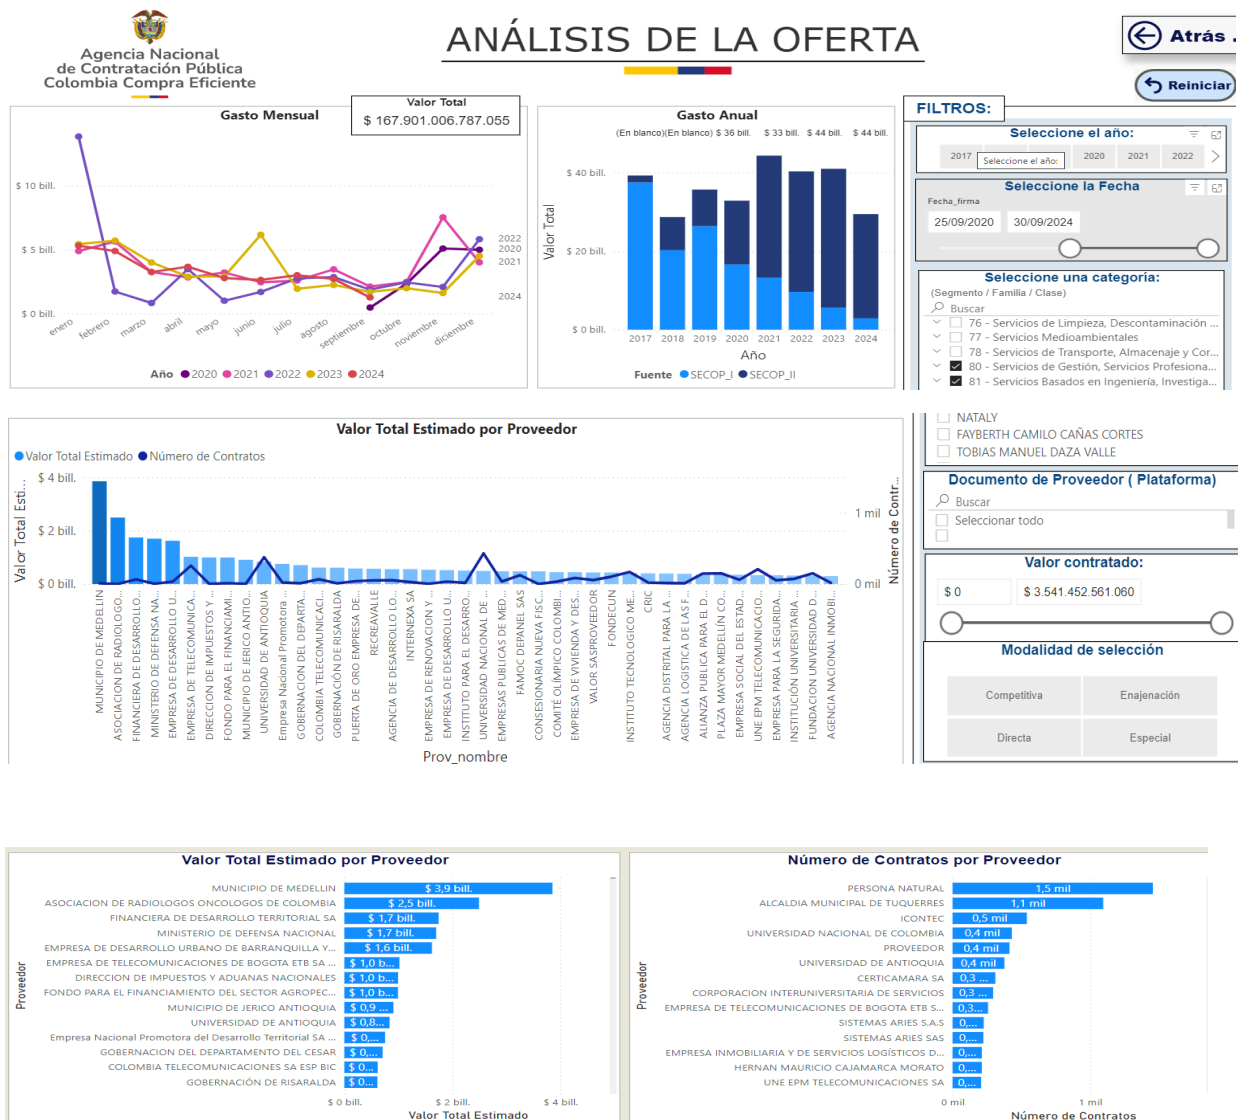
Agencia Nacional de Contratación Pública Colombia Compra Eficiente

ANÁLISIS DE LA OFERTA

Atrás

Reiniciar

Gasto Mensual

Valor Total
$ 167.901.006.787.055

$ 10 bill.
$ 5 bill.
$ 0 bill.

2022
2020
2021
2024

enero febrero marzo abril mayo junio julio agosto septiembre octubre noviembre diciembre

Año 2020 2021 2022 2023 2024

Gasto Anual

(En blanco)(En blanco) $ 36 bill. $ 33 bill. $ 44 bill. $ 44 bill.

$ 40 bill.
$ 20 bill.
$ 0 bill.

Valor Total

2017 2018 2019 2020 2021 2022 2023 2024

Año

Fuente SECOP_I SECOP_II

FILTROS:

Seleccione el año:
2017 Seleccione el año: 2020 2021 2022

Seleccione la Fecha
Fecha_firma
25/09/2020 30/09/2024

Seleccione una categoría:
(Segmento / Familia / Clase)
Buscar
76 - Servicios de Limpieza, Descontaminación ...
77 - Servicios Medioambientales
78 - Servicios de Transporte, Almacenaje y Cor...
80 - Servicios de Gestión, Servicios Profesiona...
81 - Servicios Basados en Ingeniería, Investiga...

Valor Total Estimado por Proveedor

Valor Total Estimado Número de Contratos

$ 4 bill.
$ 2 bill.
$ 0 bill.

Valor Total Esti...

1 mil
0 mil

Número de Contr...

MUNICIPIO DE MEDELLIN
ASOCIACION DE RADIOLOGO...
FINANCIERA DE DESARROLLO...
MINISTERIO DE DEFENSA NA...
EMPRESA DE DESARROLLO U...
EMPRESA DE TELECOMUNICA...
DIRECCION DE IMPUESTOS Y...
FONDO PARA EL FINANCIAMI...
MUNICIPIO DE JERICO ANTIO...
UNIVERSIDAD DE ANTIOQUIA
Empresa Nacional Promotora ...
GOBERNACION DEL DEPARTA...
COLOMBIA TELECOMUNICACI...
GOBERNACIÓN DE RISARALDA
PUERTA DE ORO EMPRESA DE...
RECREAVALLE
AGENCIA DE DESARROLLO LO...
INTERNEXA SA
EMPRESA DE RENOVACION Y ...
EMPRESA DE DESARROLLO U...
INSTITUTO PARA EL DESARRO...
UNIVERSIDAD NACIONAL DE ...
EMPRESAS PUBLICAS DE MED...
FAMOC DEPANEL SAS
CONSESIONARIA NUEVA FISC...
COMITÉ OLÍMPICO COLOMBI...
EMPRESA DE VIVIENDA Y DES...
VALOR SASPROVEEDOR
FONDECUN
INSTITUTO TECNOLOGICO ME...
CRIC
AGENCIA DISTRITAL PARA LA ...
AGENCIA LOGISTICA DE LAS F...
ALIANZA PUBLICA PARA EL D...
PLAZA MAYOR MEDELLIN CO...
EMPRESA SOCIAL DEL ESTAD...
UNE EPM TELECOMUNICACIO...
EMPRESA PARA LA SEGURIDA...
INSTITUCIÓN UNIVERSITARIA ...
FUNDACION UNIVERSIDAD D...
AGENCIA NACIONAL INMOBI...

Prov_nombre

NATALY
FAYBERTH CAMILO CAÑAS CORTES
TOBIAS MANUEL DAZA VALLE

Documento de Proveedor ( Plataforma)
Buscar
Seleccionar todo

Valor contratado:
$ 0 $ 3.541.452.561.060

Modalidad de selección
Competitiva
Enajenación
Directa
Especial

Valor Total Estimado por Proveedor

MUNICIPIO DE MEDELLIN $ 3,9 bill.
ASOCIACION DE RADIOLOGOS ONCOLOGOS DE COLOMBIA $ 2,5 bill.
FINANCIERA DE DESARROLLO TERRITORIAL SA $ 1,7 bill.
MINISTERIO DE DEFENSA NACIONAL $ 1,7 bill.
EMPRESA DE DESARROLLO URBANO DE BARRANQUILLA Y... $ 1,6 bill.
EMPRESA DE TELECOMUNICACIONES DE BOGOTA ETB SA ... $ 1,0 b...
DIRECCION DE IMPUESTOS Y ADUANAS NACIONALES $ 1,0 b...
FONDO PARA EL FINANCIAMIENTO DEL SECTOR AGROPEC... $ 1,0 b...
MUNICIPIO DE JERICO ANTIOQUIA $ 0,9 ...
UNIVERSIDAD DE ANTIOQUIA $ 0,8...
Empresa Nacional Promotora del Desarrollo Territorial SA ... $ 0,...
GOBERNACION DEL DEPARTAMENTO DEL CESAR $ 0,...
COLOMBIA TELECOMUNICACIONES SA ESP BIC $ 0...
GOBERNACIÓN DE RISARALDA $ 0...

Proveedor

$ 0 bill. $ 2 bill. $ 4 bill.
Valor Total Estimado

Número de Contratos por Proveedor

PERSONA NATURAL 1,5 mil
ALCALDIA MUNICIPAL DE TUQUERRES 1,1 mil
ICONTEC 0,5 mil
UNIVERSIDAD NACIONAL DE COLOMBIA 0,4 mil
PROVEEDOR 0,4 mil
UNIVERSIDAD DE ANTIOQUIA 0,4 mil
CERTICAMARA SA 0,3 ...
CORPORACION INTERUNIVERSITARIA DE SERVICIOS 0,3 ...
EMPRESA DE TELECOMUNICACIONES DE BOGOTA ETB S... 0,3...
SISTEMAS ARIES S.A.S 0,...
SISTEMAS ARIES SAS 0,...
EMPRESA INMOBILIARIA Y DE SERVICIOS LOGÍSTICOS D... 0,...
HERNAN MAURICIO CAJAMARCA MORATO 0,...
UNE EPM TELECOMUNICACIONES SA 0,...

Proveedor

0 mil 1 mil
Número de Contratos